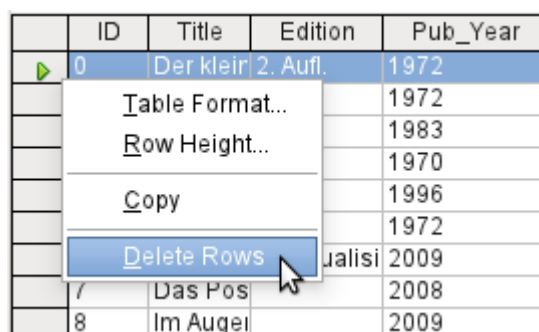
| | ID | Title | Edition | Pub_Year |
|---|---|---|---|---|
| ▷ | 0 | Der kleir | 2. Aufl. | 1972 |
| | | | | 1972 |
| | | | | 1983 |
| | | | | 1970 |
| | | | | 1996 |
| | | | | 1972 |
| | | | ualisi | 2009 |
| | 7 | Das Pos | | 2008 |
| | 8 | Im Auger | | 2009 |

Table Format...
Row Height...
Copy
Delete Rows